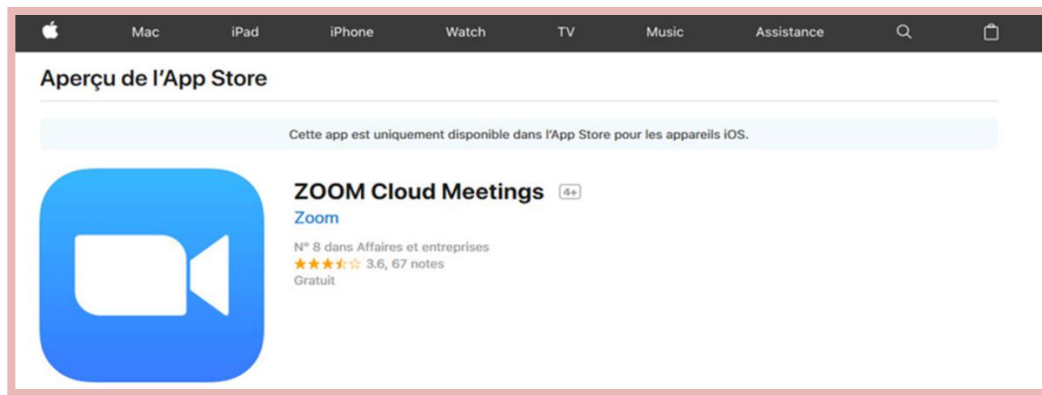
Mac iPad iPhone Watch TV Music Assistance

Aperçu de l'App Store

Cette app est uniquement disponible dans l'App Store pour les appareils iOS.

ZOOM Cloud Meetings 4+

Zoom

N° 8 dans Affaires et entreprises

3.6, 67 notes

Gratuit